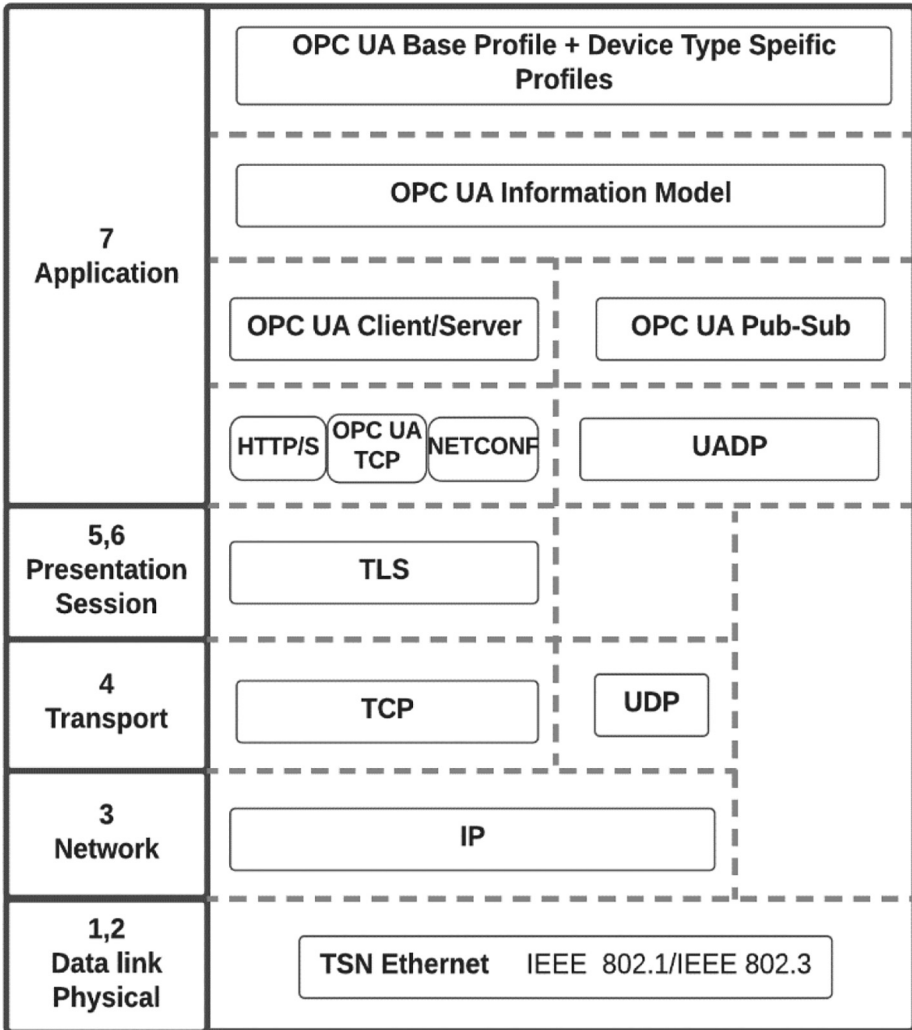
7
Application

OPC UA Base Profile + Device Type Speific Profiles

OPC UA Information Model

OPC UA Client/Server

OPC UA Pub-Sub

HTTP/S

OPC UA TCP

NETCONF

UADP

5,6
Presentation
Session

TLS

4
Transport

TCP

UDP

3
Network

IP

1,2
Data link
Physical

TSN Ethernet IEEE 802.1/IEEE 802.3